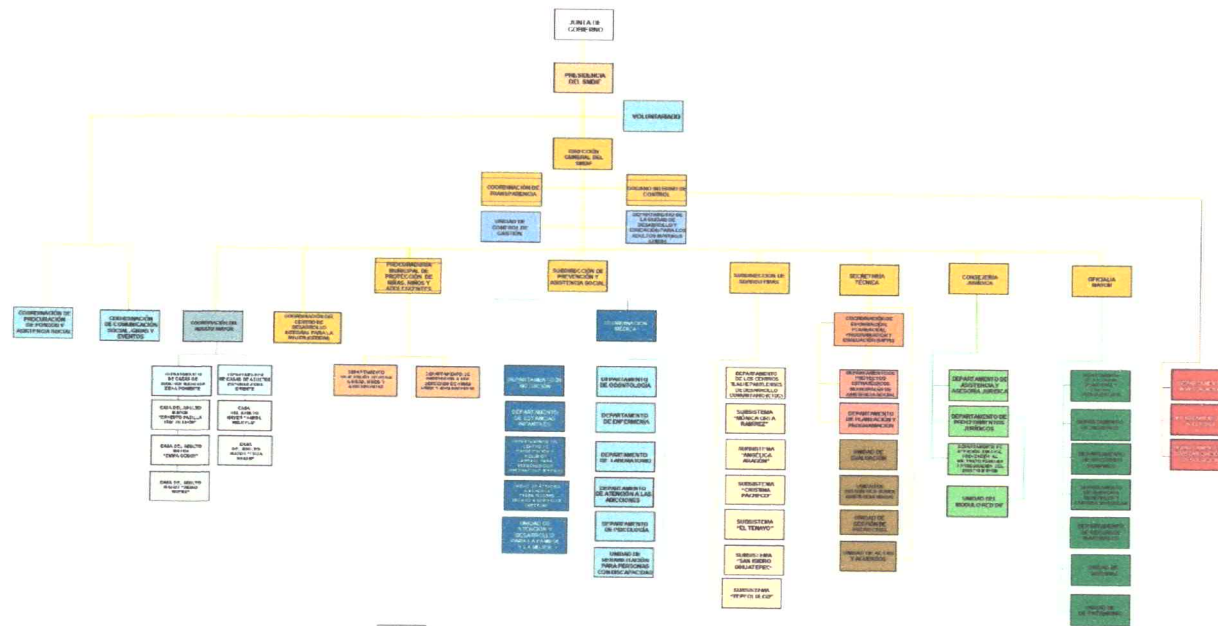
JUNTA DE GOBIERNO

PRESIDENCIA DEL SMDIF

VOLUNTARIADO

DIRECCIÓN GENERAL DEL SMDIF

COORDINACIÓN DE TRANSPARENCIA

ÓRGANO INTERNO DE CONTROL

UNIDAD DE CONTROL DE GESTIÓN

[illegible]

COORDINACIÓN DE PROCURACIÓN DE FONDOS Y ASISTENCIA SOCIAL

COORDINACIÓN DE COMUNICACIÓN SOCIAL, GIRAS Y EVENTOS

COORDINACIÓN DEL ADULTO MAYOR

COORDINACIÓN DEL CENTRO DE DESARROLLO INTEGRAL PARA LA MUJER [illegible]

PROCURADURÍA MUNICIPAL DE PROTECCIÓN DE NIÑAS, NIÑOS Y ADOLESCENTES

SUBDIRECCIÓN DE PREVENCIÓN Y ASISTENCIA SOCIAL

SUBDIRECCIÓN DE GUARDERÍAS

SECRETARÍA TÉCNICA

CONSEJERÍA JURÍDICA

OFICIALÍA MAYOR

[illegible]

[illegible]

CASA DEL ADULTO MAYOR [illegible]

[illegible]

CASA DEL ADULTO MAYOR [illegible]

CASA DEL ADULTO MAYOR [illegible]

CASA DEL ADULTO MAYOR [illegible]

DEPARTAMENTO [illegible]

DEPARTAMENTO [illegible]

COORDINACIÓN MÉDICA

DEPARTAMENTO DE NUTRICIÓN

DEPARTAMENTO DE ESTANCIAS INFANTILES

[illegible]

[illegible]

UNIDAD DE ATENCIÓN Y DESARROLLO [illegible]

DEPARTAMENTO DE ODONTOLOGÍA

DEPARTAMENTO DE ENFERMERÍA

DEPARTAMENTO DE LABORATORIO

DEPARTAMENTO DE ATENCIÓN A LAS ADICCIONES

DEPARTAMENTO DE PSICOLOGÍA

UNIDAD DE REHABILITACIÓN PARA PERSONAS CON DISCAPACIDAD

DEPARTAMENTO DE LOS CENTROS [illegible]

SUBSISTEMA "MÓNICA CAL A RAMÍREZ"

SUBSISTEMA "ANGÉLICA AVALOS"

SUBSISTEMA "CRISTINA PACHECO"

SUBSISTEMA "EL TENAYO"

SUBSISTEMA "SAN ISIDRO IXHUATEPEC"

SUBSISTEMA "TEPEYOLOTLI"

COORDINACIÓN DE INFORMACIÓN, PLANEACIÓN, PROGRAMACIÓN Y EVALUACIÓN (UIPPE)

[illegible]

DEPARTAMENTO DE PLANEACIÓN Y PROGRAMACIÓN

UNIDAD DE EVALUACIÓN

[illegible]

UNIDAD DE GESTIÓN DE PROYECTOS

UNIDAD DE ACTAS Y ACUERDOS

DEPARTAMENTO DE ASISTENCIA Y ASESORÍA JURÍDICA

DEPARTAMENTO DE PROCEDIMIENTOS JURÍDICOS

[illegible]

UNIDAD DEL MÓDULO PCD DIF

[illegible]